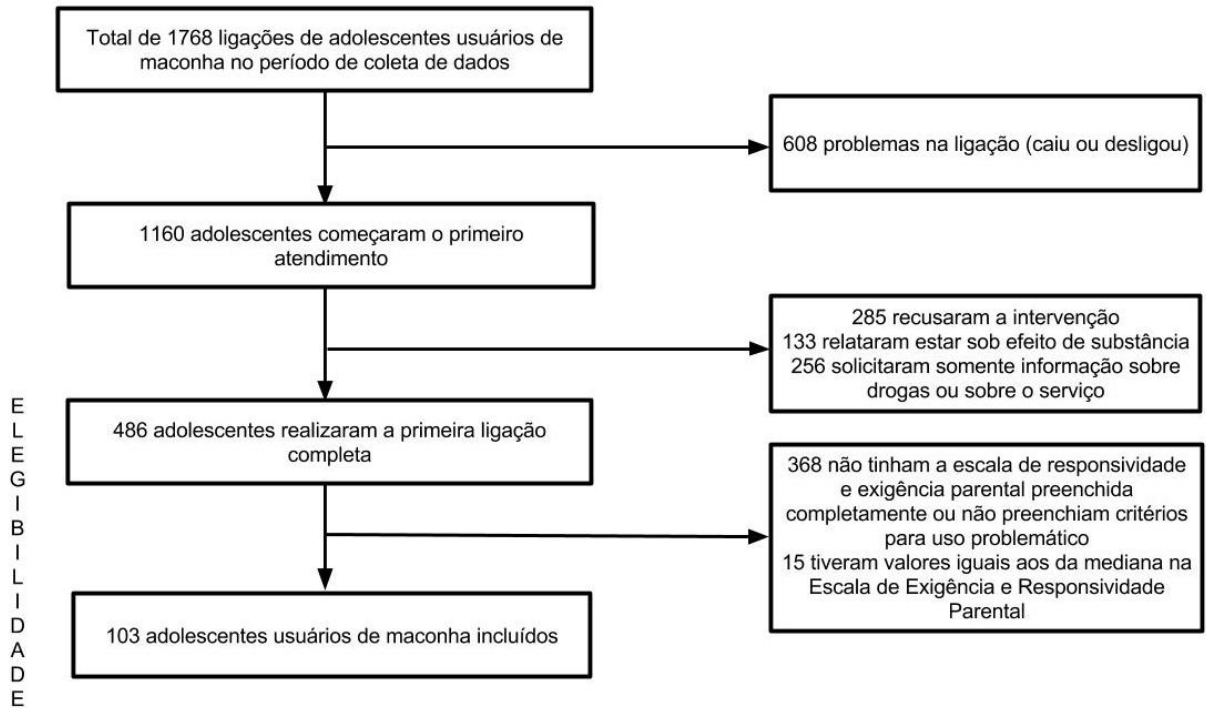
Total de 1768 ligações de adolescentes usuários de maconha no período de coleta de dados

608 problemas na ligação (caiu ou desligou)

1160 adolescentes começaram o primeiro atendimento

285 recusaram a intervenção
133 relataram estar sob efeito de substância
256 solicitaram somente informação sobre drogas ou sobre o serviço

486 adolescentes realizaram a primeira ligação completa

368 não tinham a escala de responsividade e exigência parental preenchida completamente ou não preenchiam critérios para uso problemático
15 tiveram valores iguais aos da mediana na Escala de Exigência e Responsividade Parental

103 adolescentes usuários de maconha incluídos

ELEGIBILIDADE